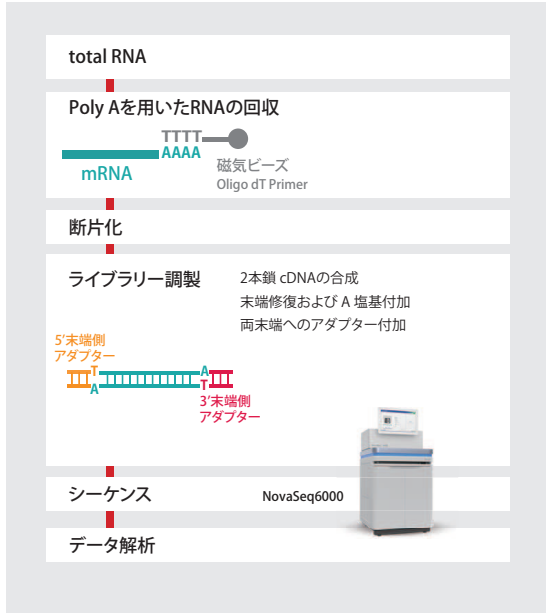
total RNA

Poly Aを用いたRNAの回収

TTTT
AAAA
mRNA
磁気ビーズ
Oligo dT Primer

断片化

ライブラリー調製

2本鎖 cDNAの合成
末端修復および A 塩基付加
両末端へのアダプター付加

5′末端側
アダプター
T
A
A
T
3′末端側
アダプター

シーケンス

NovaSeq6000

データ解析